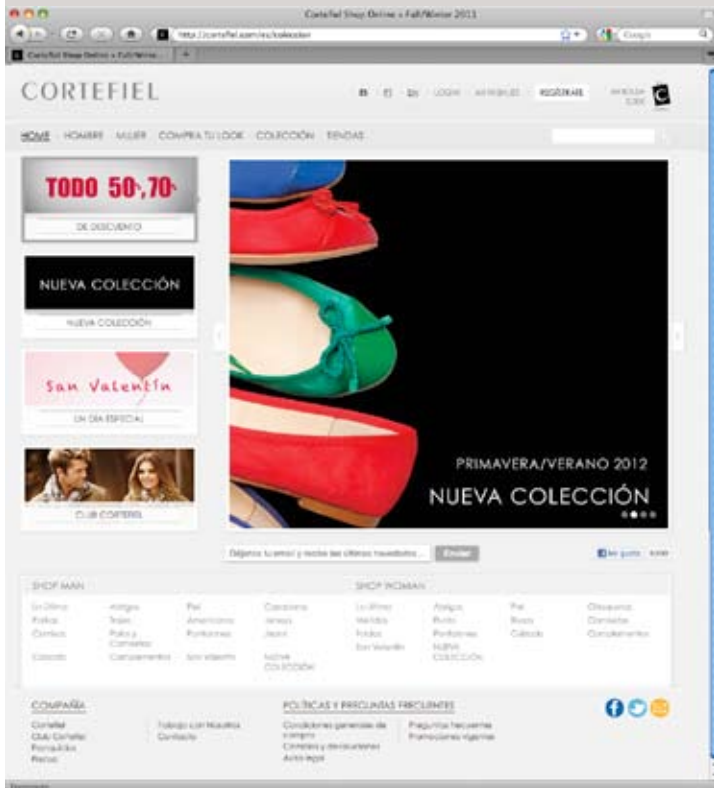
Cortefiel Shop Online » Fall/Winter 2011

http://cortefiel.com/es/coleccion

Google

Cortefiel Shop Online » Fall/Winte...

CORTEFIEL

LOGIN

REGÍSTRATE

HOME HOMBRE MUJER COMPRA TU LOOK COLECCIÓN TIENDAS

TODO 50%70%

DE DESCUENTO

NUEVA COLECCIÓN

NUEVA COLECCIÓN

San Valentín

UN DÍA ESPECIAL

CLUB CORTEFIEL

PRIMAVERA/VERANO 2012

NUEVA COLECCIÓN

Déjanos tu email y recibe las últimas novedades...

Enviar

Me gusta

SHOP MAN

Lo Último
Polos
Camisas
Calzado
Abrigos
Trajes
Polos y Camisetas
Complementos
Piel
Americanas
Pantalones
San Valentín
Cazadoras
Jerseys
Jeans
NUEVA COLECCIÓN

SHOP WOMAN

Lo Último
Vestidos
Faldas
San Valentín
Abrigos
Punto
Pantalones
NUEVA COLECCIÓN
Piel
Blusas
Calzado
Chaquetas
Camisetas
Complementos

COMPAÑÍA

Cortefiel
Club Cortefiel
Prensa
Trabaja con Nosotros
Contacto

POLÍTICAS Y PREGUNTAS FRECUENTES

Condiciones generales de compra
Cambios y devoluciones
Aviso legal
Preguntas frecuentes
Promociones vigentes